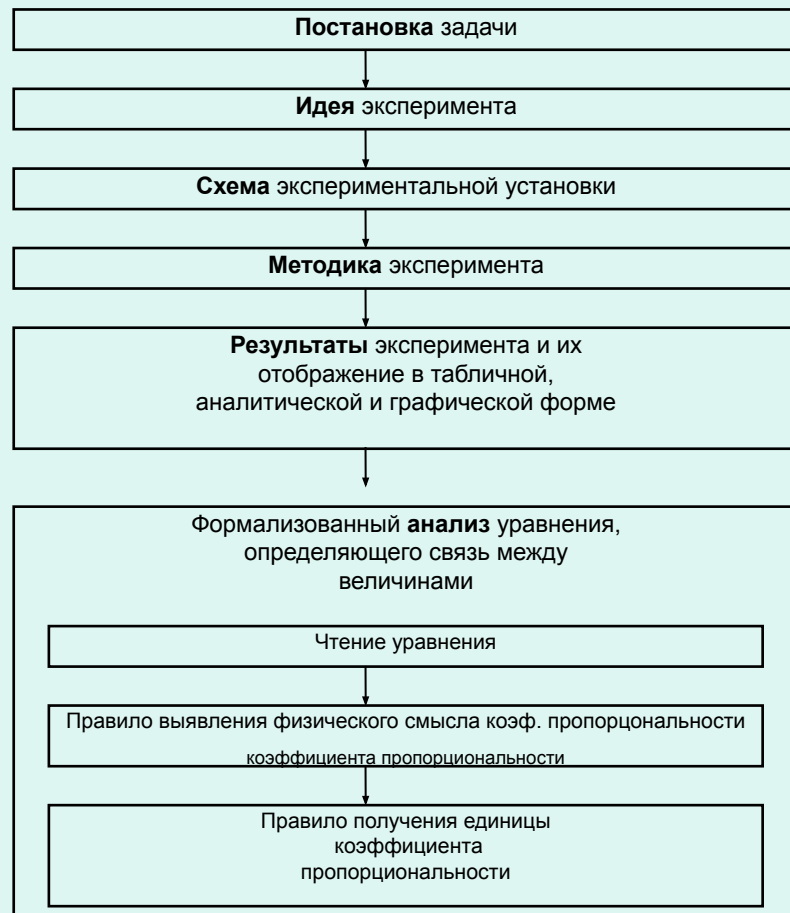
**Постановка** задачи

**Идея** эксперимента

**Схема** экспериментальной установки

**Методика** эксперимента

**Результаты** эксперимента и их отображение в табличной, аналитической и графической форме

Формализованный **анализ** уравнения, определяющего связь между величинами

Чтение уравнения

Правило выявления физического смысла коэф. пропорцональности

коэффициента пропорциональности

Правило получения единицы коэффициента пропорциональности